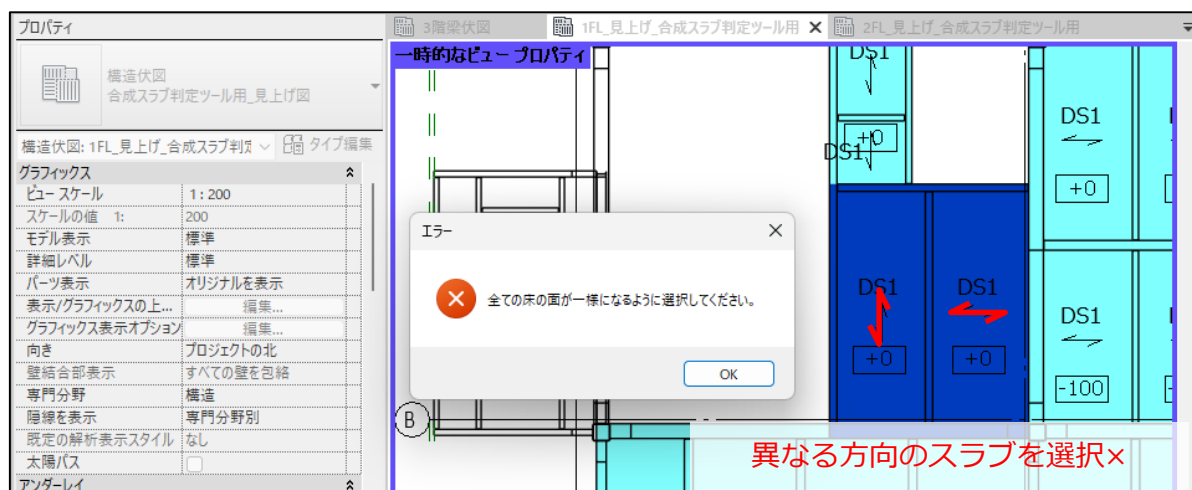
プロパティ

構造伏図
合成スラブ判定ツール用_見上げ図

構造伏図: 1FL_見上げ_合成スラブ判定 タイプ編集

| グラフィックス | |
|---|---|
| ビュー スケール | 1 : 200 |
| スケールの値 1: | 200 |
| モデル表示 | 標準 |
| 詳細レベル | 標準 |
| パーツ表示 | オリジナルを表示 |
| 表示/グラフィックスの上... | 編集... |
| グラフィックス表示オプション | 編集... |
| 向き | プロジェクトの北 |
| 壁結合部表示 | すべての壁を包絡 |
| 専門分野 | 構造 |
| 隠線を表示 | 専門分野別 |
| 既定の解析表示スタイル | なし |
| 太陽パス | |
| アンダーレイ | |

3階梁伏図 1FL_見上げ_合成スラブ判定ツール用 2FL_見上げ_合成スラブ判定ツール用

一時的なビュー プロパティ

DS1
+0
DS1
DS1
+0
DS1
+0
DS1
+0
DS1
-100
B

エラー
全ての床の面が一様になるように選択してください。
OK

異なる方向のスラブを選択×